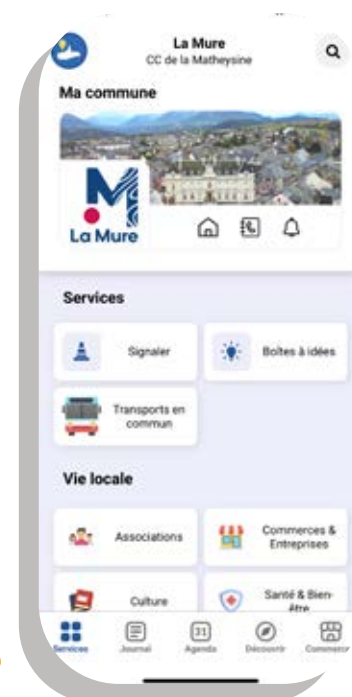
La Mure
CC de la Matheysine

Ma commune

La Mure

Services

Signaler

Boîtes à idées

Transports en commun

Vie locale

Associations

Commerces & Entreprises

Culture

Santé & Bien-être

Services Journal Agenda Découvrir Commerces